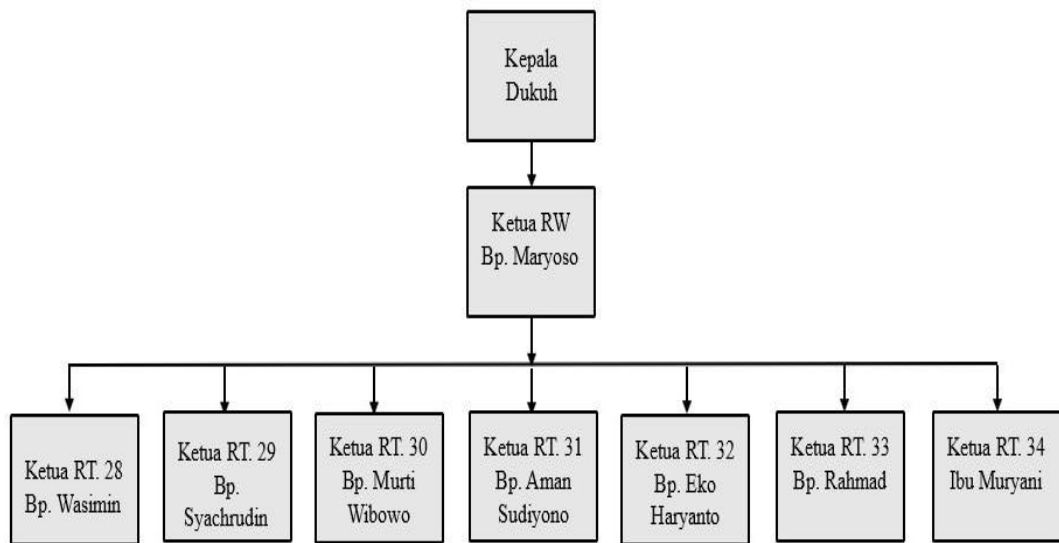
Kepala Dukuh

Ketua RW Bp. Maryoso

Ketua RT. 28 Bp. Wasimin

Ketua RT. 29 Bp. Syachrudin

Ketua RT. 30 Bp. Murti Wibowo

Ketua RT. 31 Bp. Aman Sudiyono

Ketua RT. 32 Bp. Eko Haryanto

Ketua RT. 33 Bp. Rahmad

Ketua RT. 34 Ibu Muryani